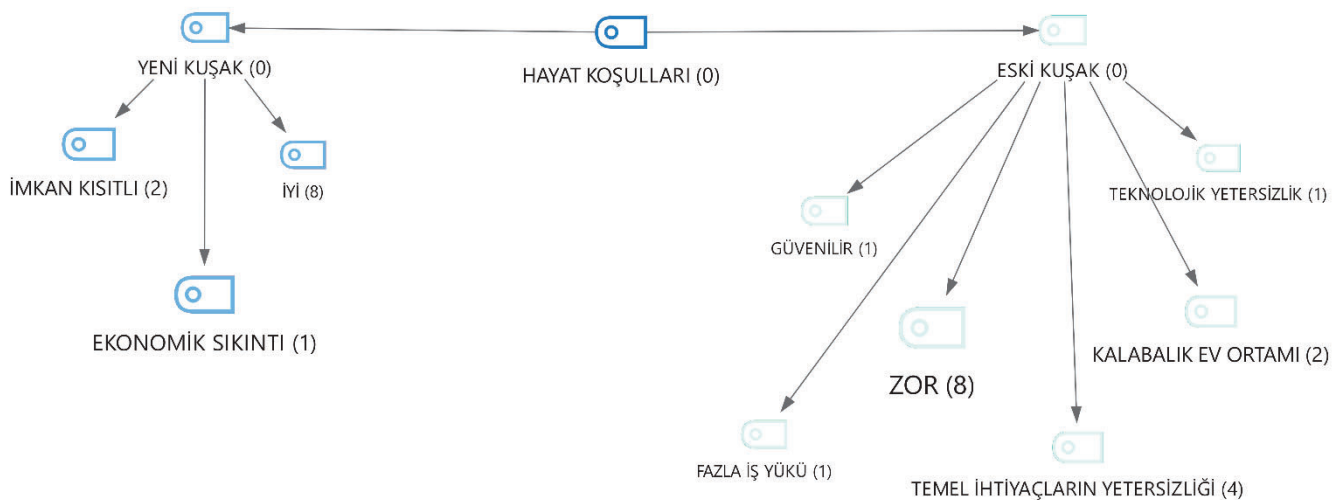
YENİ KUŞAK (0)

HAYAT KOŞULLARI (0)

ESKİ KUŞAK (0)

İMKAN KISITLI (2)

İYİ (8)

EKONOMİK SIKINTI (1)

TEKNOLOJİK YETERSİZLİK (1)

GÜVENİLİR (1)

ZOR (8)

KALABALIK EV ORTAMI (2)

FAZLA İŞ YÜKÜ (1)

TEMEL İHTİYAÇLARIN YETERSİZLİĞİ (4)